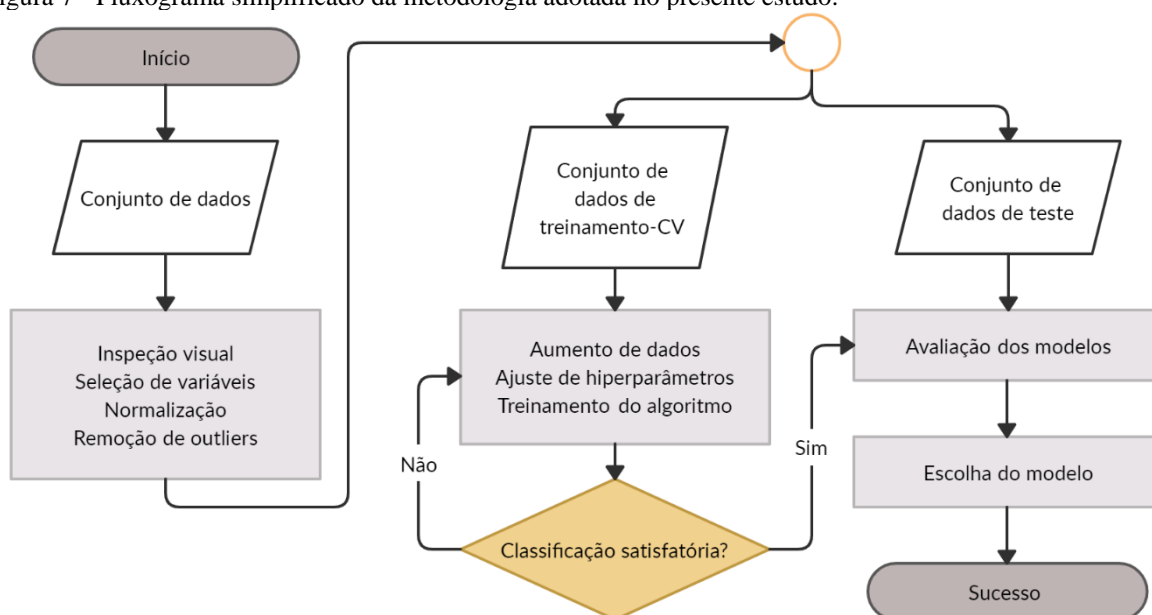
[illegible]igura 7 – Fluxograma simplificado da metodologia adotada no presente estudo.

Início

Conjunto de dados

Inspeção visual
Seleção de variáveis
Normalização
Remoção de outliers

Conjunto de dados de treinamento-CV

Aumento de dados
Ajuste de hiperparâmetros
Treinamento do algoritmo

Não

Classificação satisfatória?

Sim

Conjunto de dados de teste

Avaliação dos modelos

Escolha do modelo

Sucesso